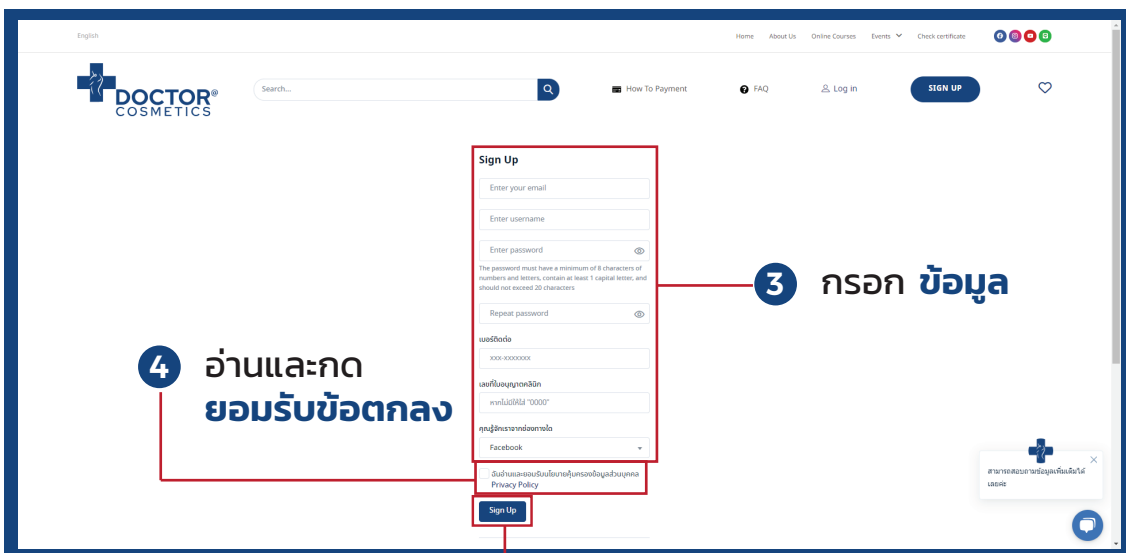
English

Home About Us Online Courses Events Check certificate

DOCTOR® COSMETICS

Search...

How To Payment FAQ Log in SIGN UP

Sign Up

Enter your email

Enter username

Enter password

The password must have a minimum of 8 characters of numbers and letters, contain at least 1 capital letter, and should not exceed 20 characters

Repeat password

เบอร์ติดต่อ

XXX-XXXXXXX

เลขที่ใบอนุญาตคลินิก

หากไม่มีให้ใส่ "0000"

คุณรู้จักเราจากช่องทางใด

Facebook

ฉันอ่านและยอมรับนโยบายคุ้มครองข้อมูลส่วนบุคคล Privacy Policy

Sign Up

3 กรอก ข้อมูล

4 อ่านและกด ยอมรับข้อตกลง

สามารถสอบถามข้อมูลเพิ่มเติมได้เลยค่ะ